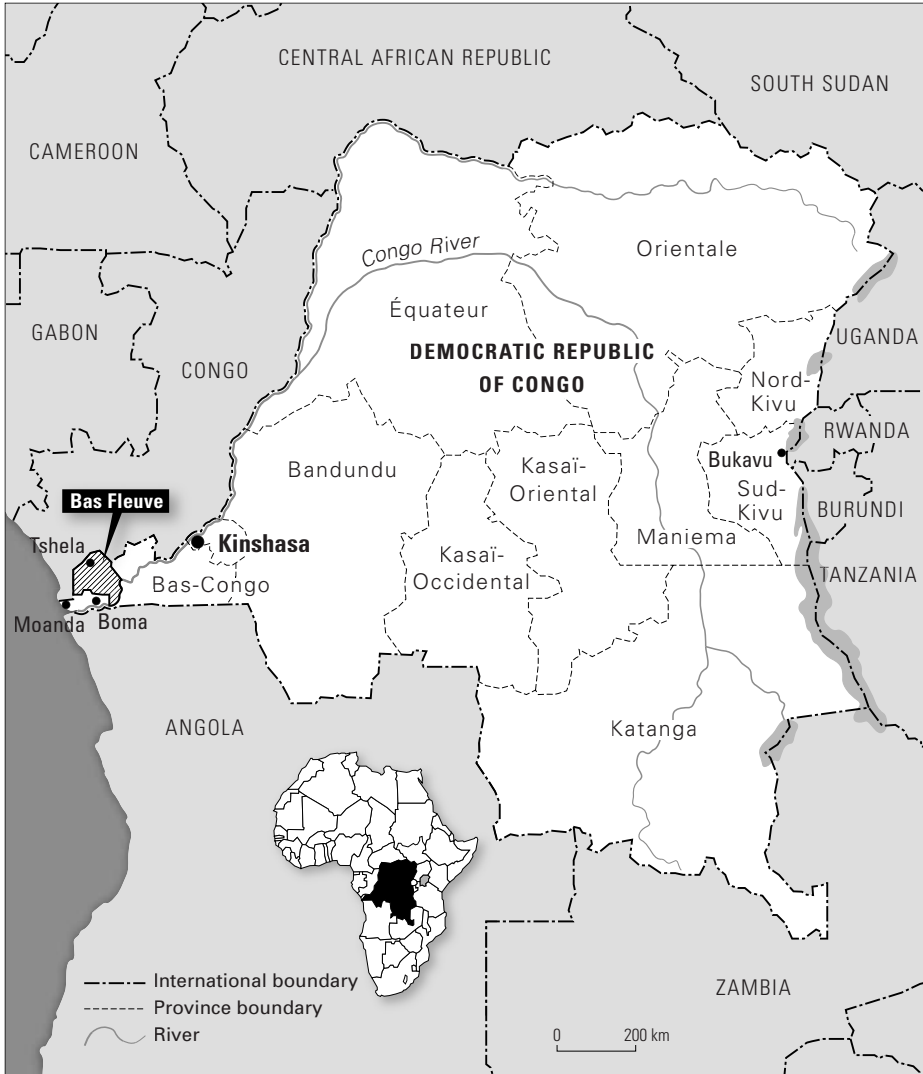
CENTRAL AFRICAN REPUBLIC

SOUTH SUDAN

CAMEROON

Congo River

Orientale

GABON

Équateur

UGANDA

DEMOCRATIC REPUBLIC OF CONGO

CONGO

Nord-Kivu

RWANDA

Bandundu

Kasaï-Oriental

Bukavu

Sud-Kivu

BURUNDI

Bas Fleuve

Tshela

Kinshasa

Maniema

Kasaï-Occidental

TANZANIA

Bas-Congo

Moanda

Boma

ANGOLA

Katanga

International boundary

Province boundary

River

ZAMBIA

0

200 km